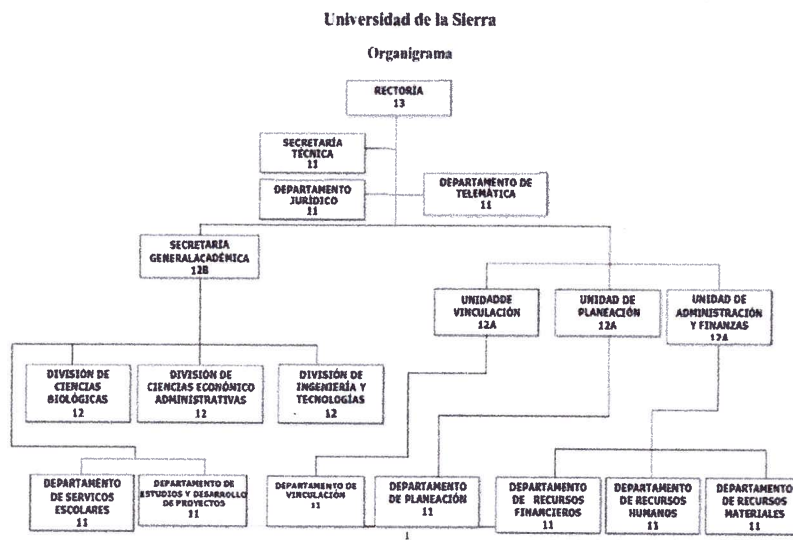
Universidad de la Sierra

Organigrama

RECTORIA
13

SECRETARÍA TÉCNICA
11

DEPARTAMENTO JURÍDICO
11

DEPARTAMENTO DE TELEMÁTICA
11

SECRETARIA GENERALACADÉMICA
12B

UNIDADDE VINCULACIÓN
12A

UNIDAD DE PLANEACIÓN
12A

UNIDAD DE ADMINISTRACIÓN Y FINANZAS
12A

DIVISIÓN DE CIENCIAS BIOLÓGICAS
12

DIVISIÓN DE CIENCIAS ECONÓMICO ADMINISTRATIVAS
12

DIVISIÓN DE INGENIERÍA Y TECNOLOGÍAS
12

DEPARTAMENTO DE SERVICOS ESCOLARES
11

DEPARTAMENTO DE ESTUDIOS Y DESARROLLO DE PROYECTOS
11

DEPARTAMENTO DE VINCULACIÓN
11

DEPARTAMENTO DE PLANEACIÓN
11

DEPARTAMENTO DE RECURSOS FINANCIEROS
11

DEPARTAMENTO DE RECURSOS HUMANOS
11

DEPARTAMENTO DE RECURSOS MATERIALES
11

1